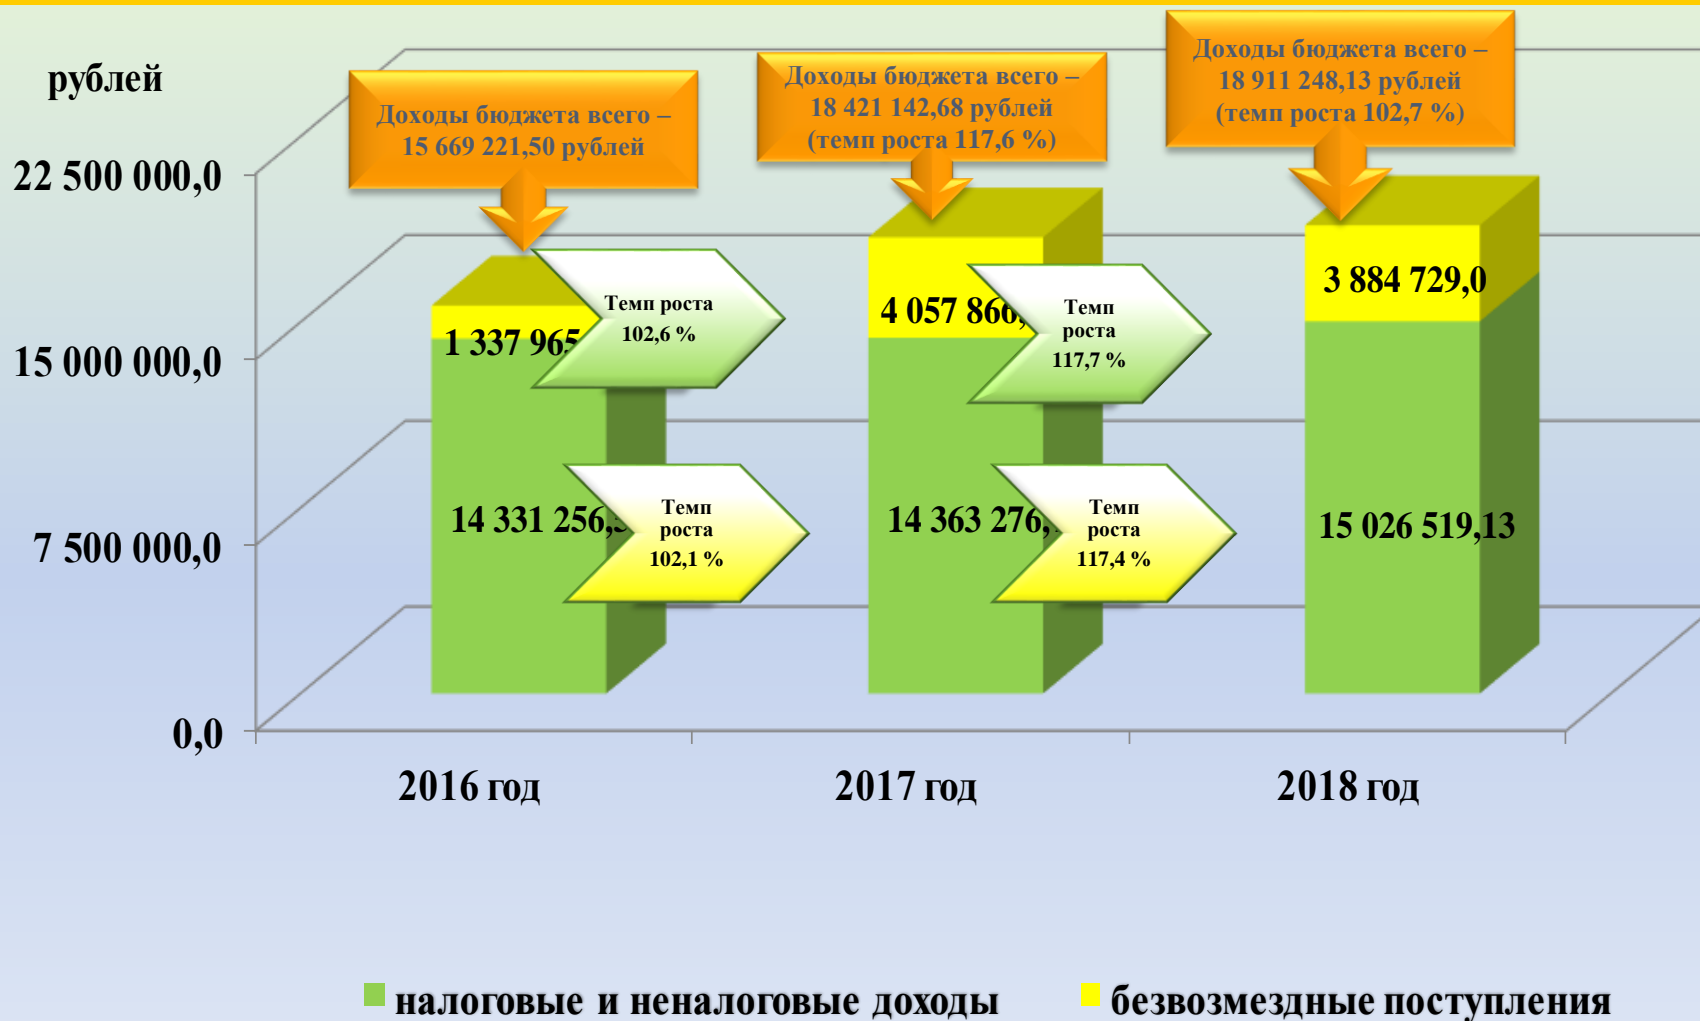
рублей

Доходы бюджета всего – 15 669 221,50 рублей

Доходы бюджета всего – 18 421 142,68 рублей (темп роста 117,6 %)

Доходы бюджета всего – 18 911 248,13 рублей (темп роста 102,7 %)

22 500 000,0

15 000 000,0

7 500 000,0

0,0

1 337 965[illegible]

Темп роста 102,6 %

4 057 866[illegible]

Темп роста 117,7 %

3 884 729,0

14 331 256,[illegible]

Темп роста 102,1 %

14 363 276,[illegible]

Темп роста 117,4 %

15 026 519,13

2016 год

2017 год

2018 год

налоговые и неналоговые доходы

безвозмездные поступления